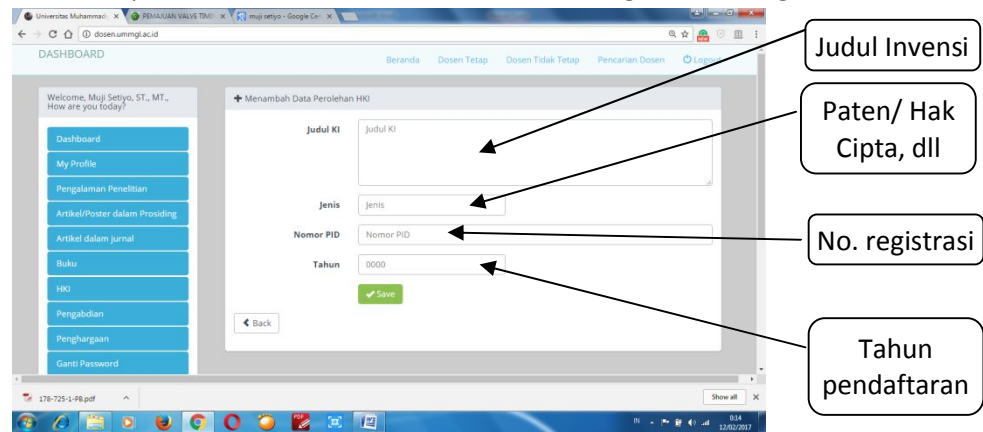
Universitas Muhammadi ×
PEMAJUAN VALVE TIMI ×
muji setiyo - Google Ce ×

dosen.ummgl.ac.id

DASHBOARD

Beranda Dosen Tetap Dosen Tidak Tetap Pencarian Dosen Logout

Welcome, Muji Setiyo, ST., MT., How are you today?

Dashboard
My Profile
Pengalaman Penelitian
Artikel/Poster dalam Prosiding
Artikel dalam jurnal
Buku
HKI
Pengabdian
Penghargaan
Ganti Password

+ Menambah Data Perolehan HKI

Judul KI
Judul KI

Jenis
Jenis

Nomor PID
Nomor PID

Tahun
0000

Save

Back

Judul Invensi

Paten/ Hak Cipta, dll

No. registrasi

Tahun pendaftaran

178-725-1-PB.pdf

Show all

IN

0:14
12/02/2017